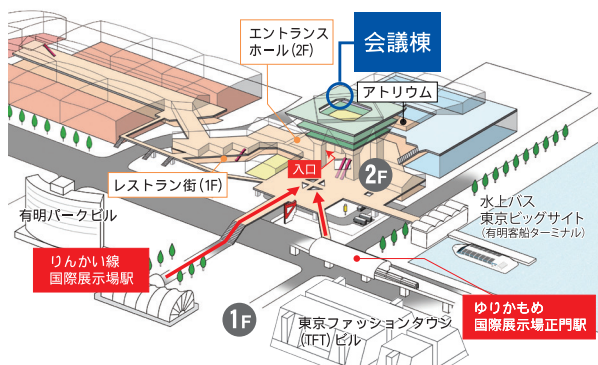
エントランスホール(2F)

会議棟

アトリウム

入口

2F

レストラン街(1F)

有明パークビル

水上バス
東京ビッグサイト
(有明客船ターミナル)

りんかい線
国際展示場駅

1F

東京ファッションタウン
(TFT)ビル

ゆりかもめ
国際展示場正門駅